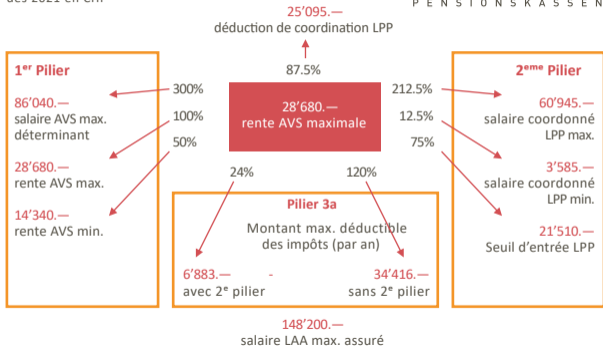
dès 2021 en CHF

PENSIONSKASSEN

25'095.—
déduction de coordination LPP

87.5%

1er Pilier

86'040.—
salaire AVS max. déterminant

28'680.—
rente AVS max.

14'340.—
rente AVS min.

300%
100%
50%

28'680.—
rente AVS maximale

212.5%
12.5%
75%

2eme Pilier

60'945.—
salaire coordonné LPP max.

3'585.—
salaire coordonné LPP min.

21'510.—
Seuil d'entrée LPP

24%
120%

Pilier 3a

Montant max. déductible des impôts (par an)

6'883.—
avec 2e pilier

-

34'416.—
sans 2e pilier

148'200.—
salaire LAA max. assuré